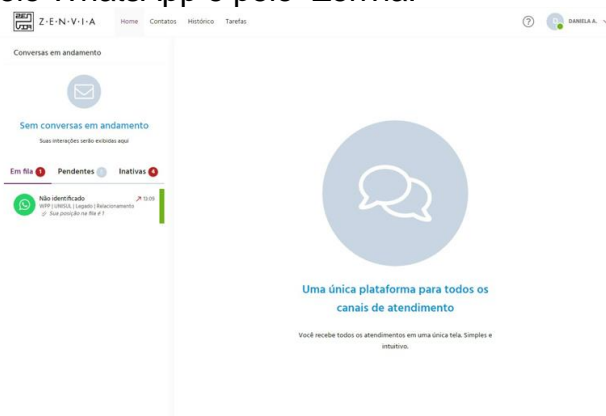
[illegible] WhatsApp e pelo Zenvia.

Z·E·N·V·I·A Home Contatos Histórico Tarefas

DANIELA A.

Conversas em andamento

Sem conversas em andamento

Suas interações serão exibidas aqui

Em fila 1 Pendentes Inativas 4

Não identificado 13:09
WPP | UNISUL | Legado | Relacionamento
Sua posição na fila é 1

Uma única plataforma para todos os canais de atendimento

Você recebe todos os atendimentos em uma única tela. Simples e intuitivo.